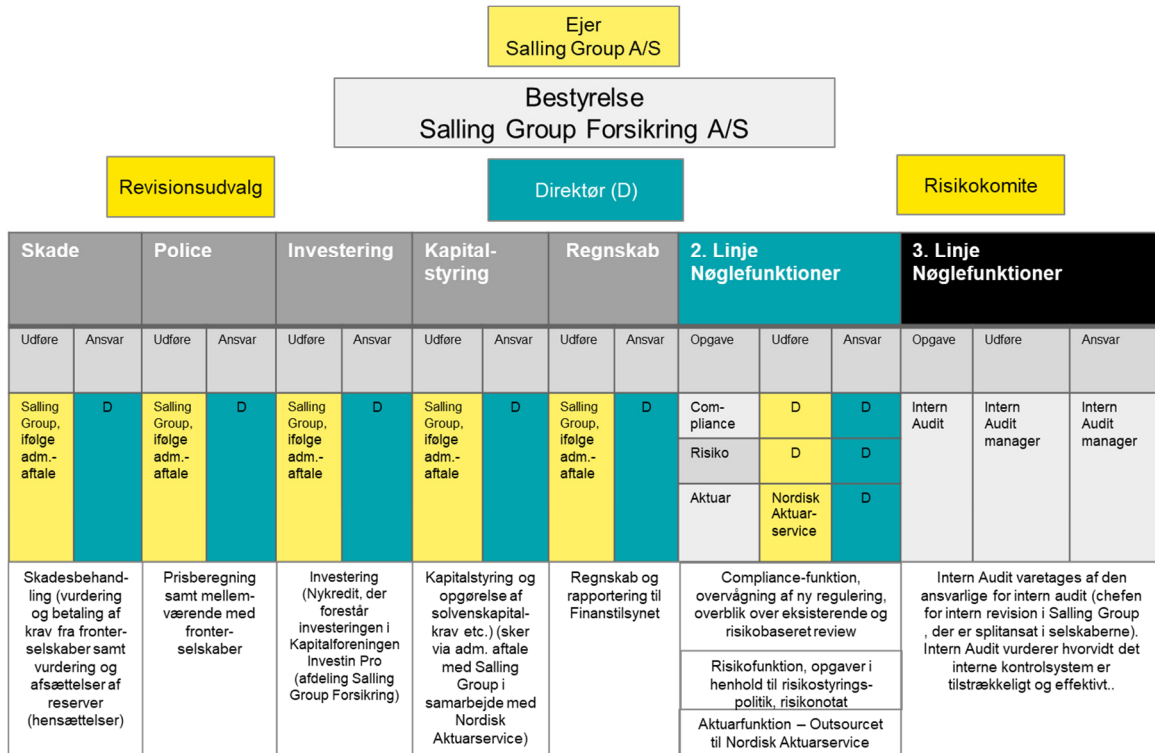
Ejer
Salling Group A/S

Bestyrelse
Salling Group Forsikring A/S

Revisionsudvalg

Direktør (D)

Risikokomite

| Skade | | Police | | Investering | | Kapitalstyring | | Regnskab | | 2. Linje Nøglefunktioner | | | 3. Linje Nøglefunktioner | | |
|---|---|---|---|---|---|---|---|---|---|---|---|---|---|---|---|
| Udføre | Ansvar | Udføre | Ansvar | Udføre | Ansvar | Udføre | Ansvar | Udføre | Ansvar | Opgave | Udføre | Ansvar | Opgave | Udføre | Ansvar |
| Salling Group, ifølge adm.-aftale | D | Salling Group, ifølge adm.-aftale | D | Salling Group, ifølge adm.-aftale | D | Salling Group, ifølge adm.-aftale | D | Salling Group, ifølge adm.-aftale | D | Compliance | D | D | Intern Audit | Intern Audit manager | Intern Audit manager |
| | | | | | | | | | | Risiko | D | D | | | |
| | | | | | | | | | | Aktuar | Nordisk Aktuarservice | D | | | |

Skadesbehandling (vurdering og betaling af krav fra fronterselskaber samt vurdering og afsættelser af reserver (hensættelser)

Prisberegning samt mellemværende med fronterselskaber

Investering (Nykredit, der forestår investeringen i Kapitalforeningen Investin Pro (afdeling Salling Group Forsikring)

Kapitalstyring og opgørelse af solvenskapitalkrav etc.) (sker via adm. aftale med Salling Group i samarbejde med Nordisk Aktuarservice)

Regnskab og rapportering til Finanstilsynet

Compliance-funktion, overvågning af ny regulering, overblik over eksisterende og risikobaseret review

Risikofunktion, opgaver i henhold til risikostyringspolitik, risikonotat

Aktuarfunktion – Outsourcet til Nordisk Aktuarservice

Intern Audit varetages af den ansvarlige for intern audit (chefen for intern revision i Salling Group , der er splitansat i selskaberne). Intern Audit vurderer hvorvidt det interne kontrolsystem er tilstrækkeligt og effektivt..